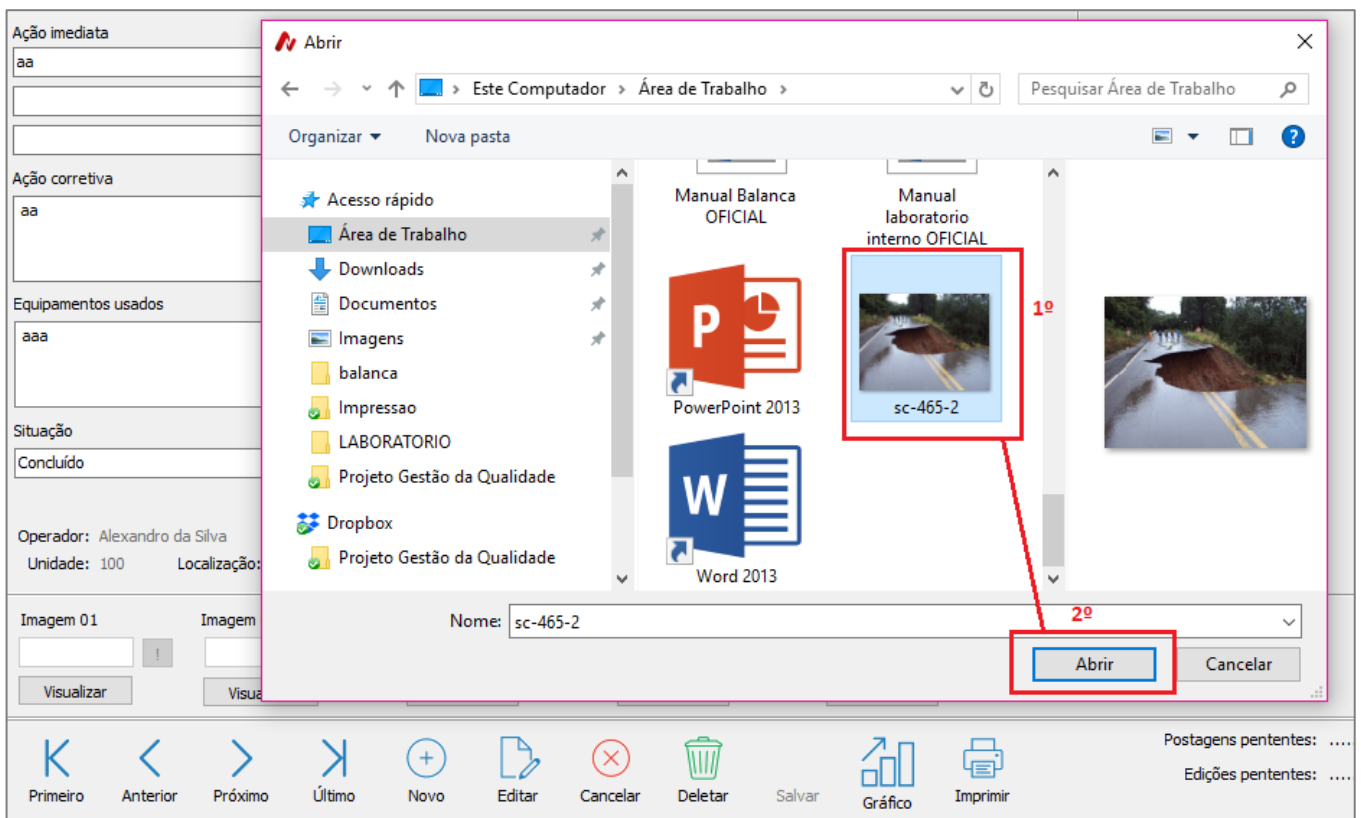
Ação imediata
aa

Ação corretiva
aa

Equipamentos usados
aaa

Situação
Concluído

Operador: Alexandro da Silva
Unidade: 100 Localização:

Imagem 01
!
Visualizar

Imagem
Visua

Abrir

Este Computador › Área de Trabalho ›
Pesquisar Área de Trabalho

Organizar ▾ Nova pasta

Acesso rápido
Área de Trabalho
Downloads
Documentos
Imagens
balanca
Impressao
LABORATORIO
Projeto Gestão da Qualidade
Dropbox
Projeto Gestão da Qualidade

Manual Balanca OFICIAL
Manual laboratorio interno OFICIAL
PowerPoint 2013
sc-465-2
Word 2013

1º

Nome: sc-465-2

2º

Abrir
Cancelar

Primeiro Anterior Próximo Último Novo Editar Cancelar Deletar Salvar Gráfico Imprimir

Postagens pententes: ....
Edições pententes: ....